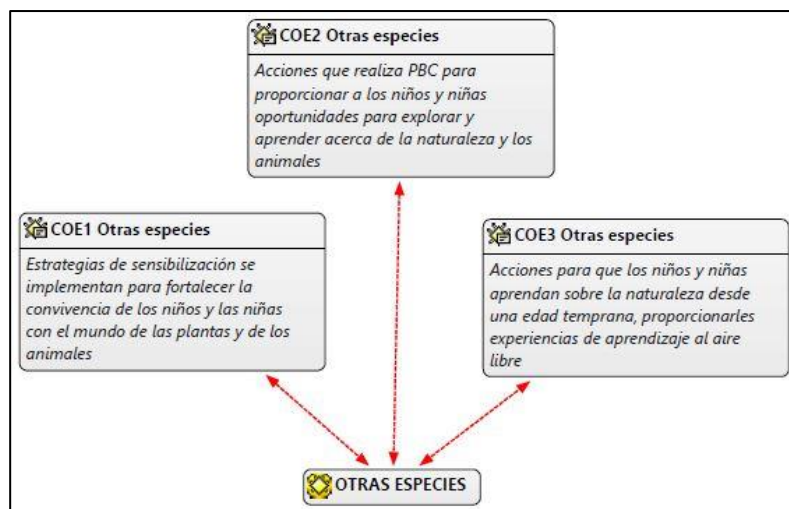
COE2 Otras especies

Acciones que realiza PBC para proporcionar a los niños y niñas oportunidades para explorar y aprender acerca de la naturaleza y los animales

COE1 Otras especies

Estrategias de sensibilización se implementan para fortalecer la convivencia de los niños y las niñas con el mundo de las plantas y de los animales

COE3 Otras especies

Acciones para que los niños y niñas aprendan sobre la naturaleza desde una edad temprana, proporcionarles experiencias de aprendizaje al aire libre

OTRAS ESPECIES